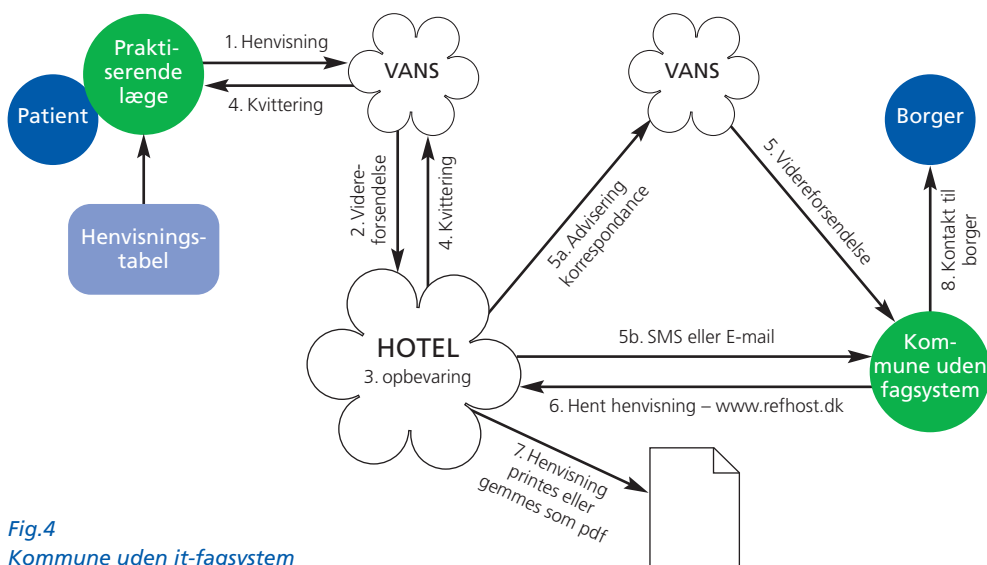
Patient

Praktiserende læge

1. Henvisning

4. Kvittering

VANS

VANS

Borger

Henvisningstabel

2. Videreforsendelse

4. Kvittering

5a. Advisering korrespondance

5. Videreforsendelse

8. Kontakt til borger

HOTEL
3. opbevaring

5b. SMS eller E-mail

6. Hent henvisning – www.refhost.dk

Kommune uden fagsystem

7. Henvisning printes eller gemmes som pdf

Fig.4
Kommune uden it-fagsystem